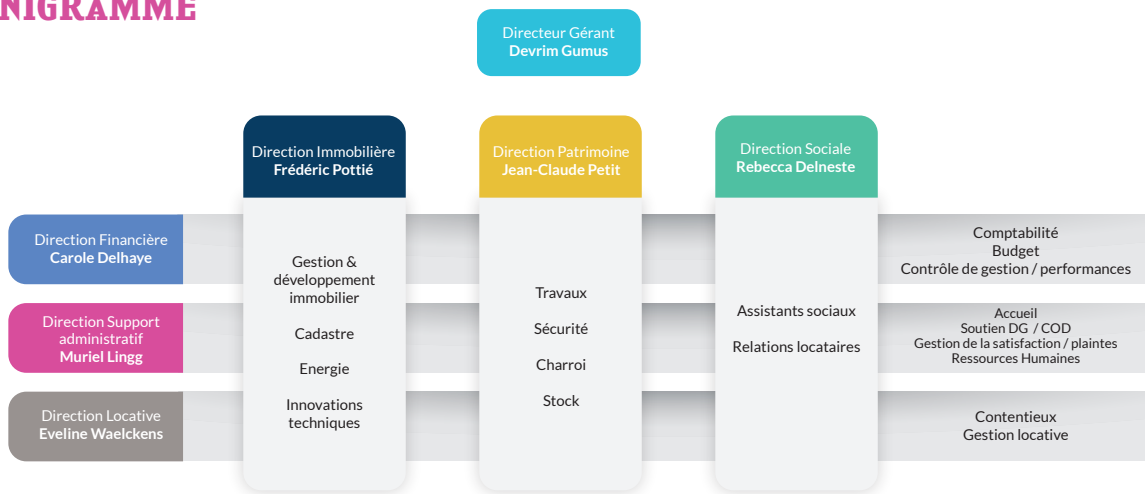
NIGRAMME

Directeur Gérant
Devrim Gumus

Direction Immobilière
Frédéric Pottié

Gestion & développement immobilier

Cadastre

Energie

Innovations techniques

Direction Patrimoine
Jean-Claude Petit

Travaux

Sécurité

Charroi

Stock

Direction Sociale
Rebecca Delneste

Assistants sociaux

Relations locataires

Direction Financière
Carole Delhaye

Comptabilité
Budget
Contrôle de gestion / performances

Direction Support administratif
Muriel Lingg

Accueil
Soutien DG / COD
Gestion de la satisfaction / plaintes
Ressources Humaines

Direction Locative
Eveline Waelckens

Contentieux
Gestion locative